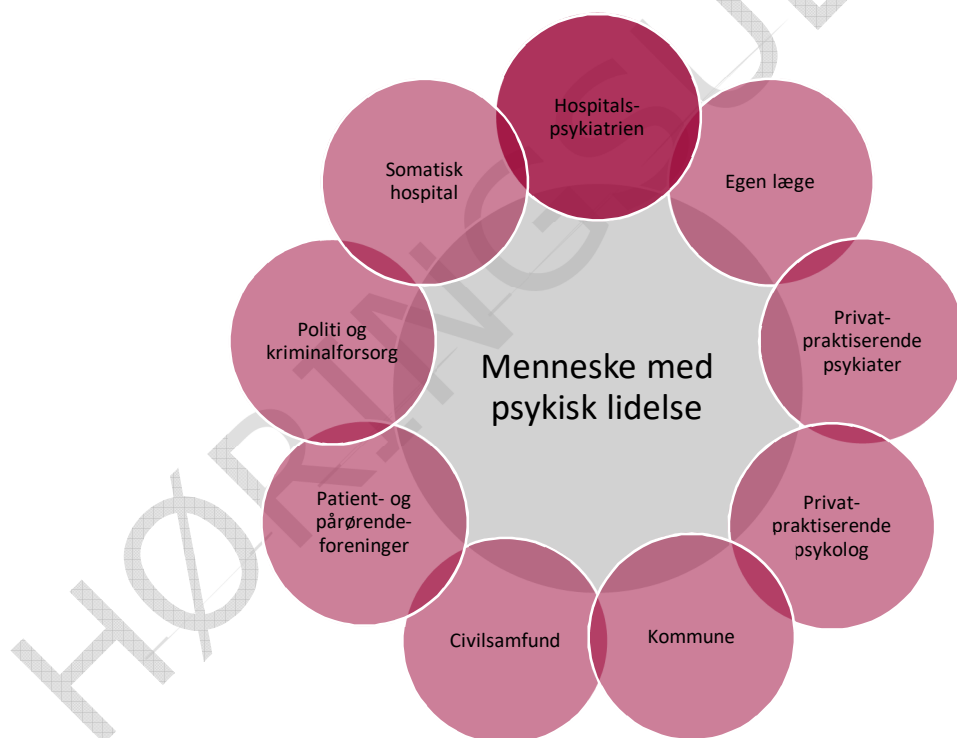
Hospitals-psykiatrien

Egen læge

Privat-praktiserende psykiater

Privat-praktiserende psykolog

Kommune

Civilsamfund

Patient- og pårørende-foreninger

Politi og kriminalforsorg

Somatisk hospital

Menneske med psykisk lidelse

HØRING